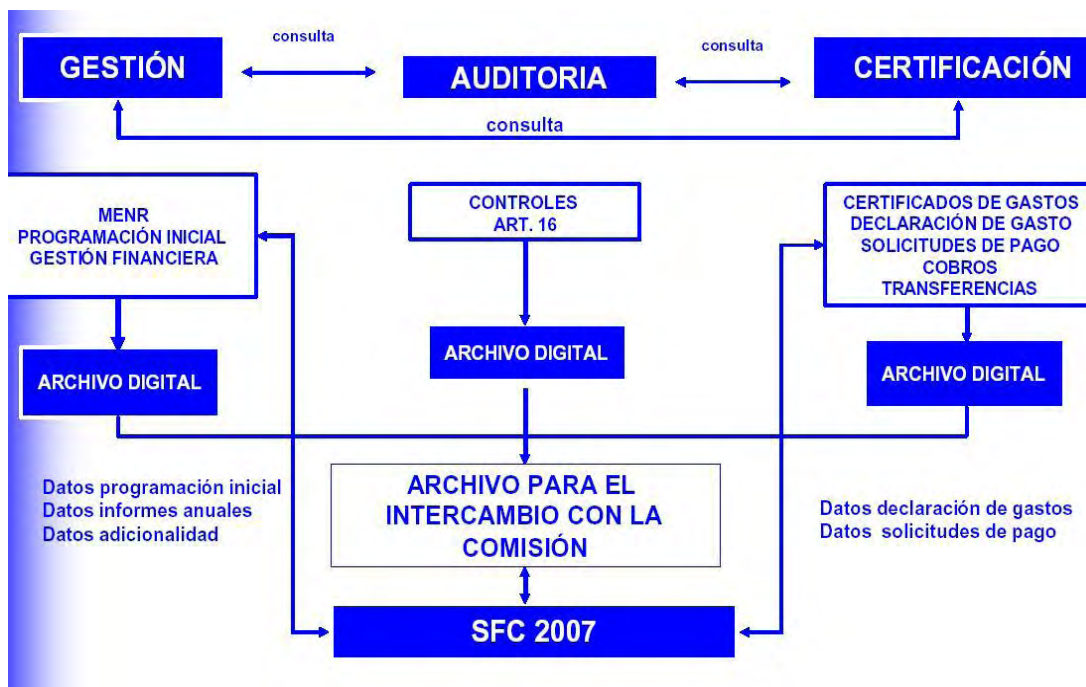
GESTIÓN

consulta

AUDITORIA

consulta

CERTIFICACIÓN

consulta

MENR
PROGRAMACIÓN INICIAL
GESTIÓN FINANCIERA

CONTROLES
ART. 16

CERTIFICADOS DE GASTOS
DECLARACIÓN DE GASTO
SOLICITUDES DE PAGO
COBROS
TRANSFERENCIAS

ARCHIVO DIGITAL

ARCHIVO DIGITAL

ARCHIVO DIGITAL

Datos programación inicial
Datos informes anuales
Datos adicionalidad

ARCHIVO PARA EL INTERCAMBIO CON LA COMISIÓN

Datos declaración de gastos
Datos solicitudes de pago

SFC 2007